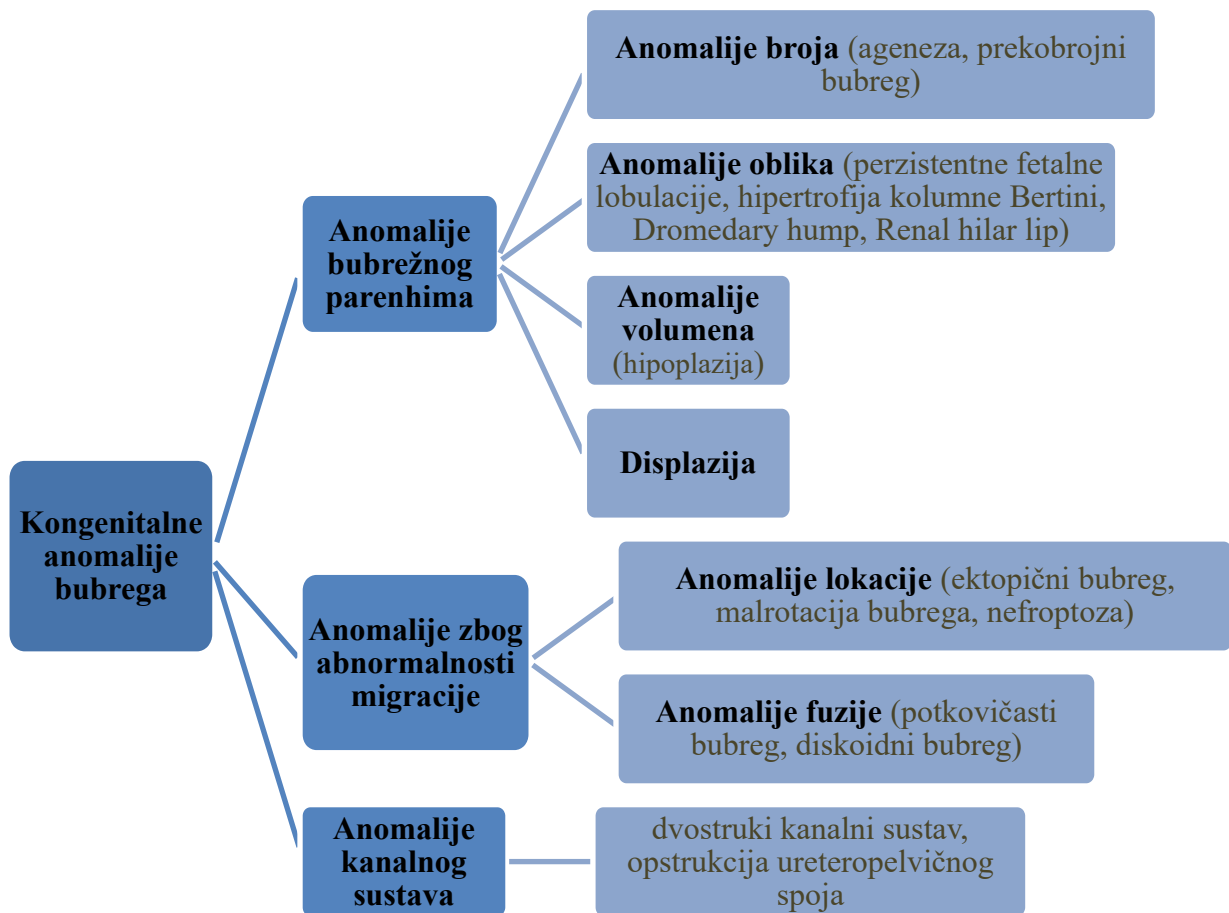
Kongenitalne anomalije bubrega

Anomalije bubrežnog parenhima

Anomalije broja (ageneza, prekobrojni bubreg)

Anomalije oblika (perzistentne fetalne lobulacije, hipertrofija kolumne Bertini, Dromedary hump, Renal hilar lip)

Anomalije volumena (hipoplazija)

Displazija

Anomalije zbog abnormalnosti migracije

Anomalije lokacije (ektopični bubreg, malrotacija bubrega, nefroptoza)

Anomalije fuzije (potkovičasti bubreg, diskoidni bubreg)

Anomalije kanalnog sustava

dvostruki kanalni sustav, opstrukcija ureteropelvičnog spoja